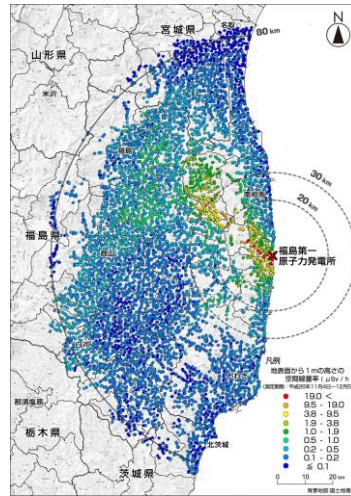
N

宮城県

山形県

80 km

30 km

20 km

福島県

福島第一
原子力発電所

栃木県

茨城県

北茨城

凡例
地表面から1mの高さの
空間線量率（μSv/h）
（測定期間：平成26年11月4日～12月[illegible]）

19.0 <
9.5 - 19.0
3.8 - 9.5
1.9 - 3.8
1.0 - 1.9
0.5 - 1.0
0.2 - 0.5
0.1 - 0.2
≤ 0.1

0 10 20 km

背景地図 国土地理院